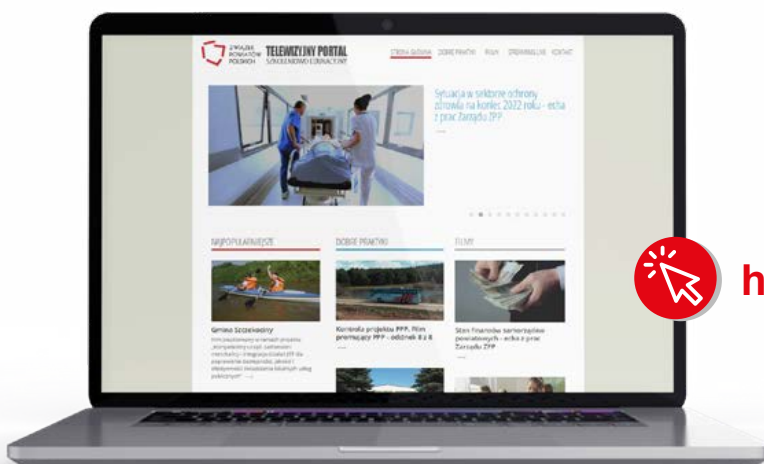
ZWIĄZEK POWIATÓW POLSKICH

TELEWIZYJNY PORTAL
SZKOLENIOWO-EDUKACYJNY

STRONA GŁÓWNA DOBRE PRAKTYKI FILMY SZKOLENIA LIVE KONTAKT

Sytuacja w sektorze ochrony zdrowia na koniec 2022 roku - echa z prac Zarządu ZPP

NAJPOPULARNIEJSZE

DOBRE PRAKTYKI

FILMY

Gmina Szczekociny

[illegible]

Kontrola projektu PPP. Film promujący PPP - odcinek 8 z 8

Stan finansów samorządów powiatowych - echa z prac Zarządu ZPP

h